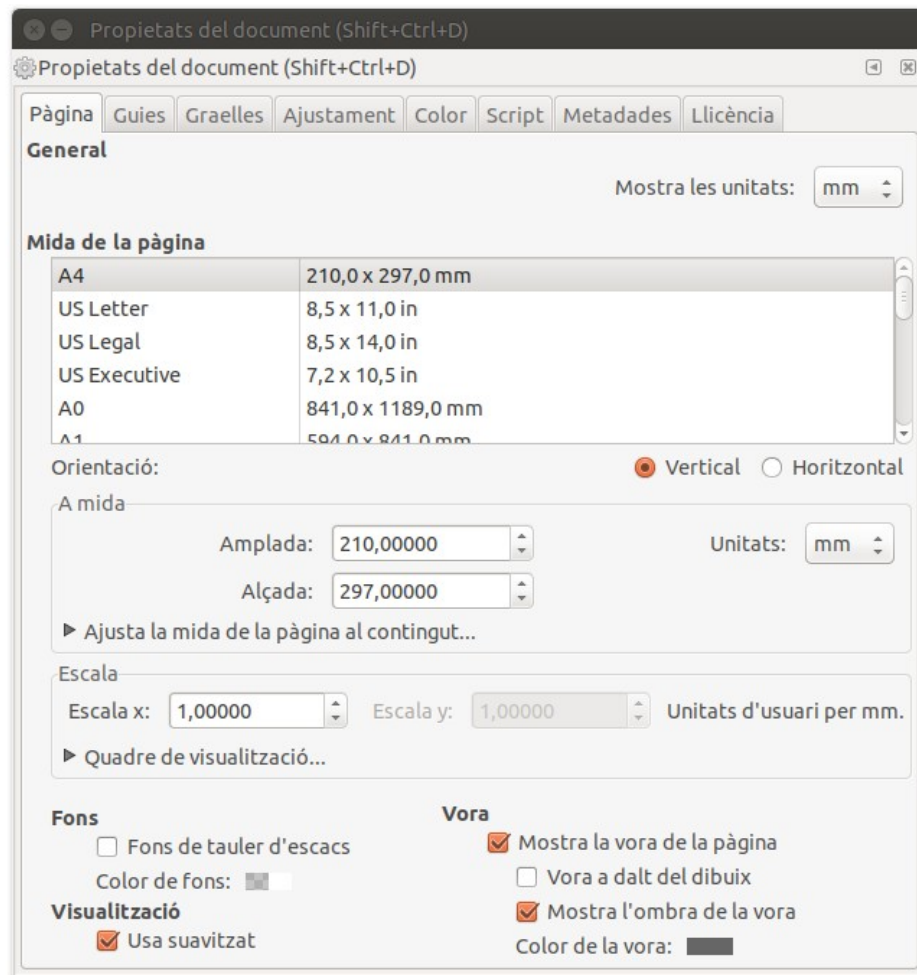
Propietats del document (Shift+Ctrl+D)

Propietats del document (Shift+Ctrl+D)

Pàgina | Guies | Graelles | Ajustament | Color | Script | Metadades | Llicència

General

Mostra les unitats: mm

Mida de la pàgina

| A4 | 210,0 x 297,0 mm |
|---|---|
| US Letter | 8,5 x 11,0 in |
| US Legal | 8,5 x 14,0 in |
| US Executive | 7,2 x 10,5 in |
| A0 | 841,0 x 1189,0 mm |
| A1 | 594,0 x 841,0 mm |

Orientació: Vertical Horitzontal

A mida

Amplada: 210,00000 Unitats: mm

Alçada: 297,00000

▶ Ajusta la mida de la pàgina al contingut...

Escala

Escala x: 1,00000 Escala y: 1,00000 Unitats d'usuari per mm.

▶ Quadre de visualització...

Fons

Fons de tauler d'escacs

Color de fons:

Visualització

Usa suavitzat

Vora

Mostra la vora de la pàgina

Vora a dalt del dibuix

Mostra l'ombra de la vora

Color de la vora: